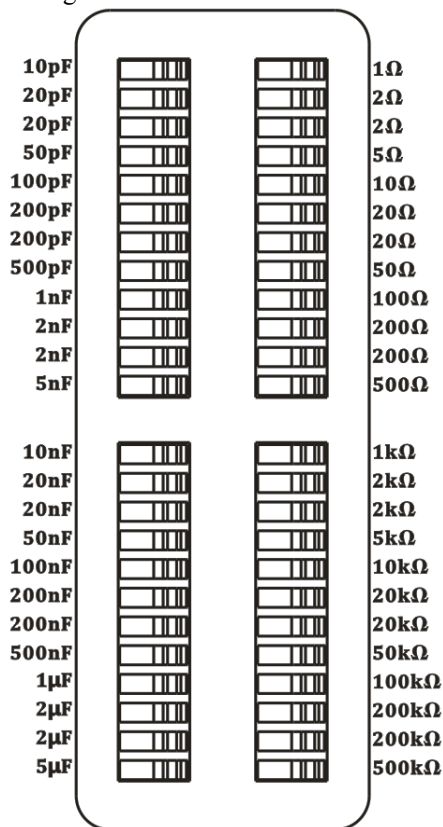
10pF
20pF
20pF
50pF
100pF
200pF
200pF
500pF
1nF
2nF
2nF
5nF

10nF
20nF
20nF
50nF
100nF
200nF
200nF
500nF
1μF
2μF
2μF
5μF

1Ω
2Ω
2Ω
5Ω
10Ω
20Ω
20Ω
50Ω
100Ω
200Ω
200Ω
500Ω

1kΩ
2kΩ
2kΩ
5kΩ
10kΩ
20kΩ
20kΩ
50kΩ
100kΩ
200kΩ
200kΩ
500kΩ